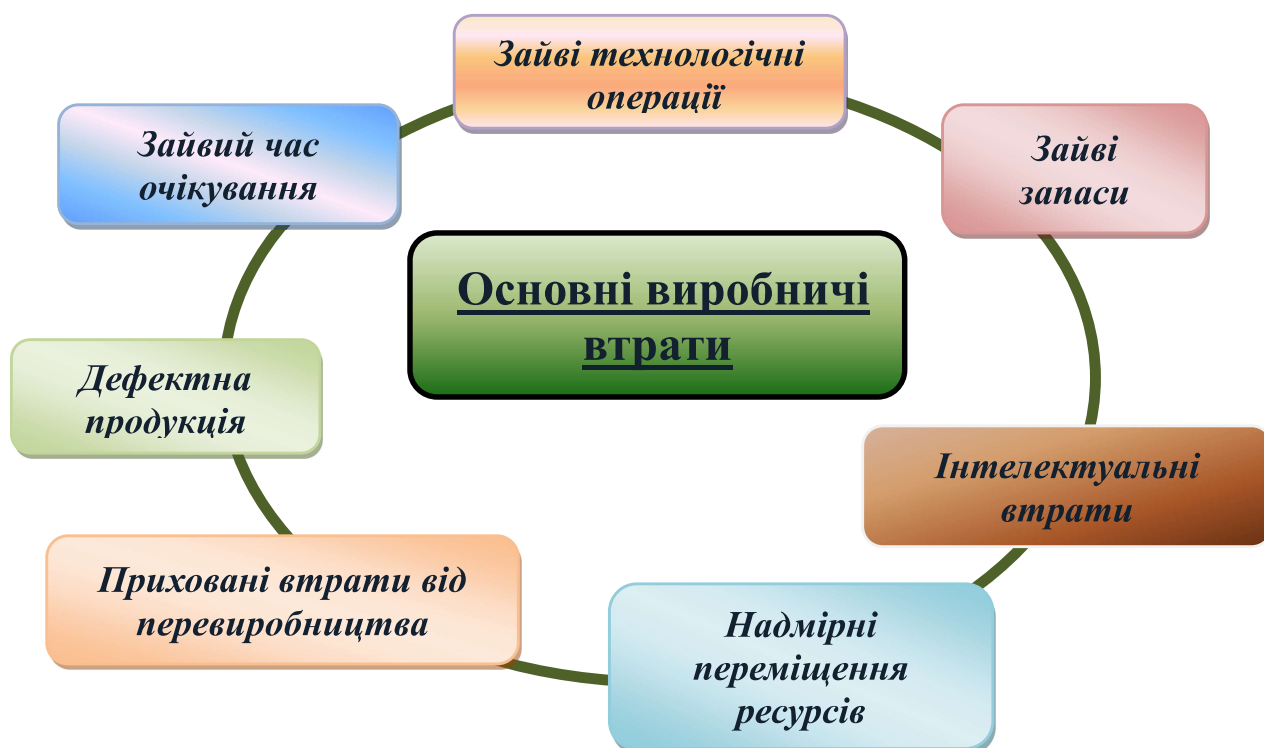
Основні виробничі втрати

Зайві технологічні операції

Зайві запаси

Інтелектуальні втрати

Надмірні переміщення ресурсів

Приховані втрати від перевиробництва

Дефектна продукція

Зайвий час очікування